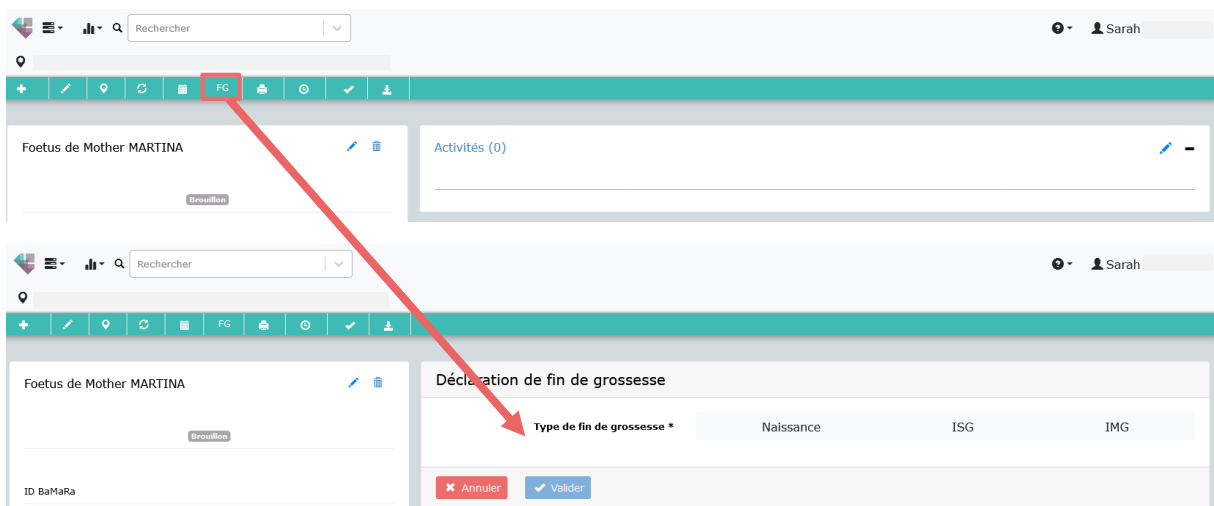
Rechercher

Sarah

FG

Foetus de Mother MARTINA

Brouillon

Activités (0)

Rechercher

Sarah

FG

Foetus de Mother MARTINA

Brouillon

ID BaMaRa

Déclaration de fin de grossesse

Type de fin de grossesse *

| Naissance | ISG | IMG |
|---|---|---|

Annuler

Valider